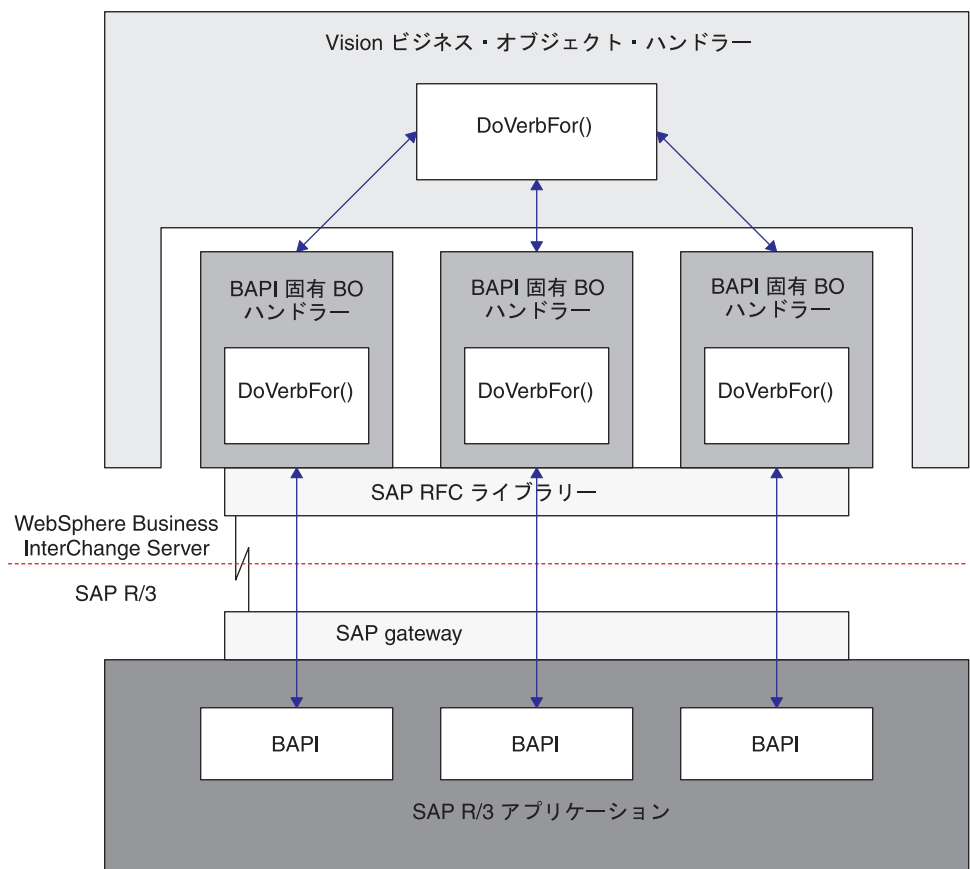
Vision ビジネス・オブジェクト・ハンドラー

DoVerbFor()

BAPI 固有 BO ハンドラー

DoVerbFor()

BAPI 固有 BO ハンドラー

DoVerbFor()

BAPI 固有 BO ハンドラー

DoVerbFor()

SAP RFC ライブラリー

WebSphere Business InterChange Server

SAP R/3

SAP gateway

BAPI

BAPI

BAPI

SAP R/3 アプリケーション